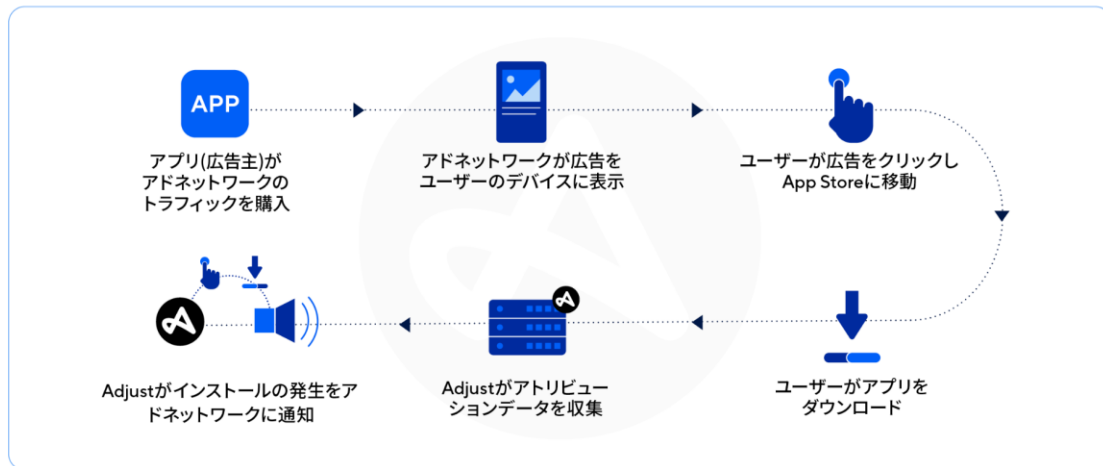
APP

アプリ(広告主)がアドネットワークのトラフィックを購入

アドネットワークが広告をユーザーのデバイスに表示

ユーザーが広告をクリックしApp Storeに移動

ユーザーがアプリをダウンロード

Adjustがアトリビューションデータを収集

Adjustがインストールの発生をアドネットワークに通知